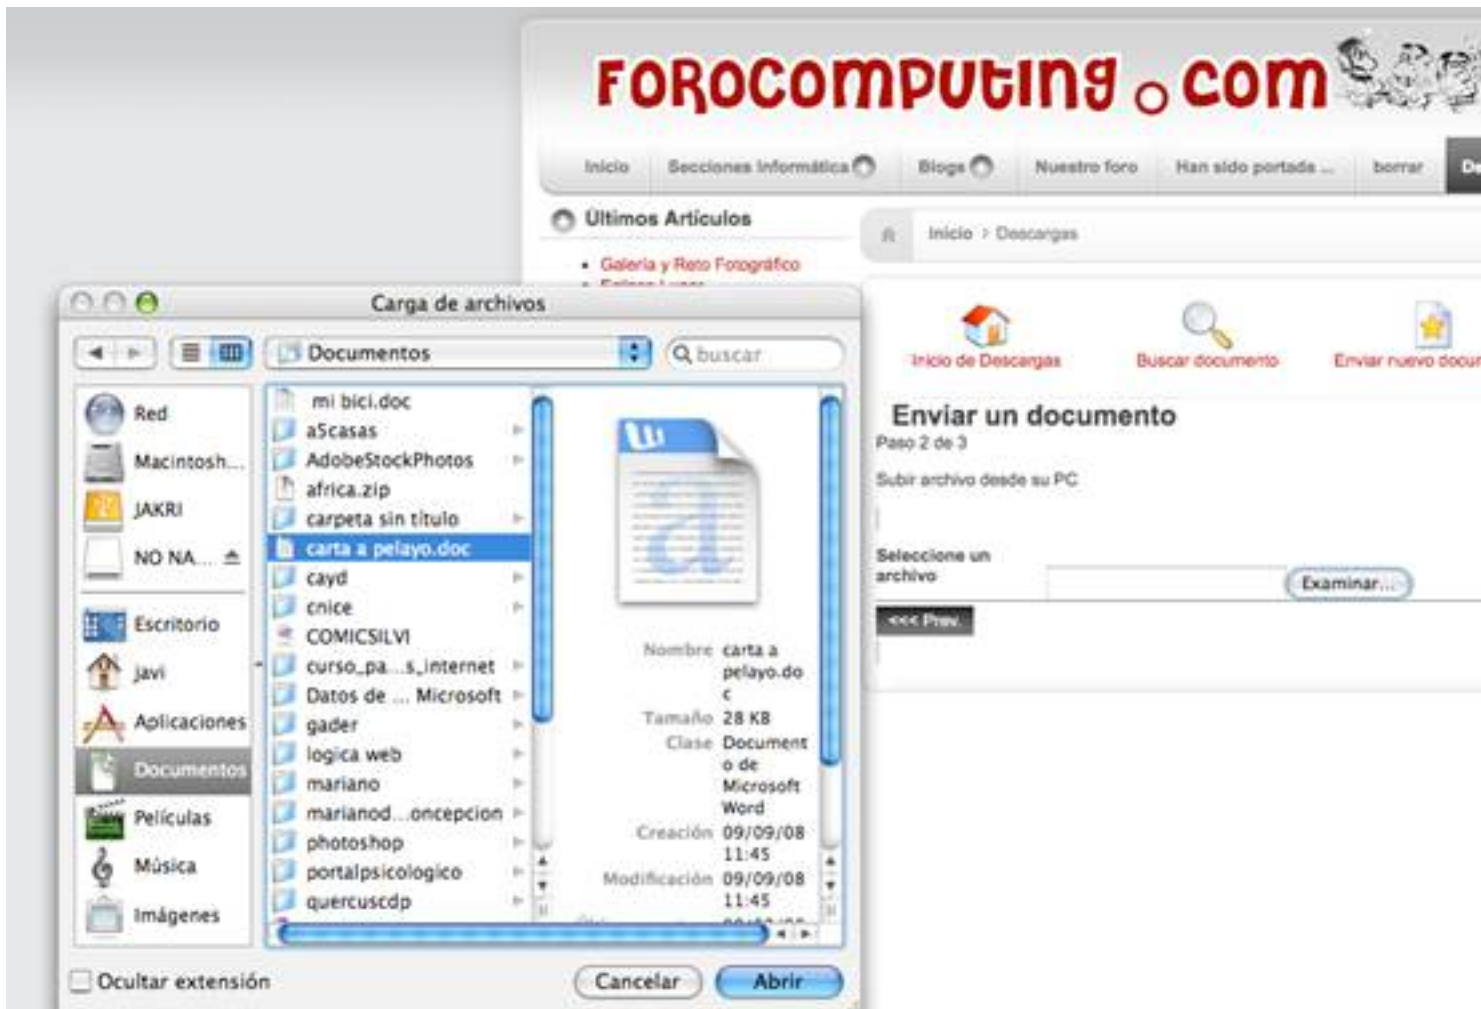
FOROCOMPUTING.COM

Inicio | Secciones Informática | Blogs | Nuestro foro | Han sido portada ... | borrar | D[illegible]

Últimos Artículos

• Galeria y Reto Fotográfico

Inicio > Descargas

Inicio de Descargas | Buscar documento | Enviar nuevo docu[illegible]

Enviar un documento
Paso 2 de 3

Subir archivo desde su PC

Seleccione un archivo

Examinar...

<<< Prev.

Carga de archivos

Documentos

buscar

Red
Macintosh...
JAKRI
NO NA...
Escritorio
javi
Aplicaciones
Documentos
Películas
Música
Imágenes

mi bici.doc
a5casas
AdobeStockPhotos
africa.zip
carpeta sin título
carta a pelayo.doc
cayd
cnice
COMICSILVI
curso_pa...s_internet
Datos de ... Microsoft
gader
logica web
mariano
marianod...oncepcion
photoshop
portalpsicologico
quercuscdp

Nombre carta a pelayo.doc
Tamaño 28 KB
Clase Documento de Microsoft Word
Creación 09/09/08 11:45
Modificación 09/09/08 11:45

Ocultar extensión

Cancelar
Abrir